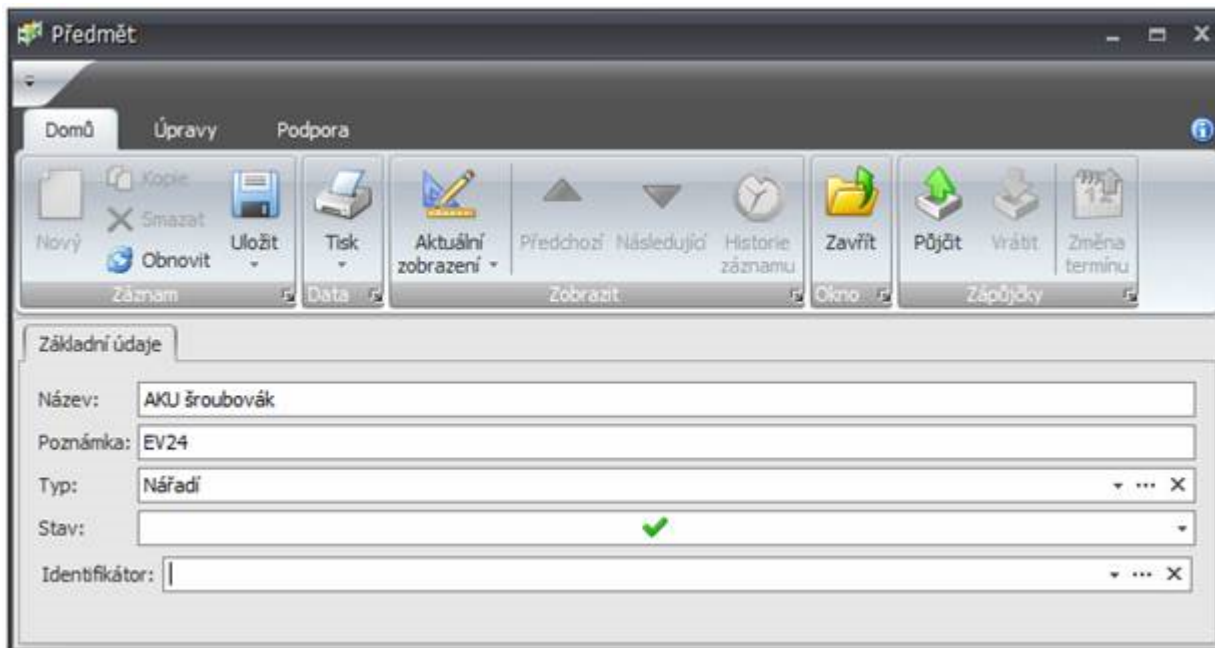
Předmět

Domů Úpravy Podpora

Nový Kopie Smazat Obnovit Uložit
Záznam

Tisk
Data

Aktuální zobrazení Předchozí Následující Historie záznamu
Zobrazit

Zavřít
Okno

Půjčit Vrátit Změna termínu
Zápůjčky

Základní údaje

Název: AKU šroubovák
Poznámka: EV24
Typ: Nářadí
Stav:
Identifikátor: